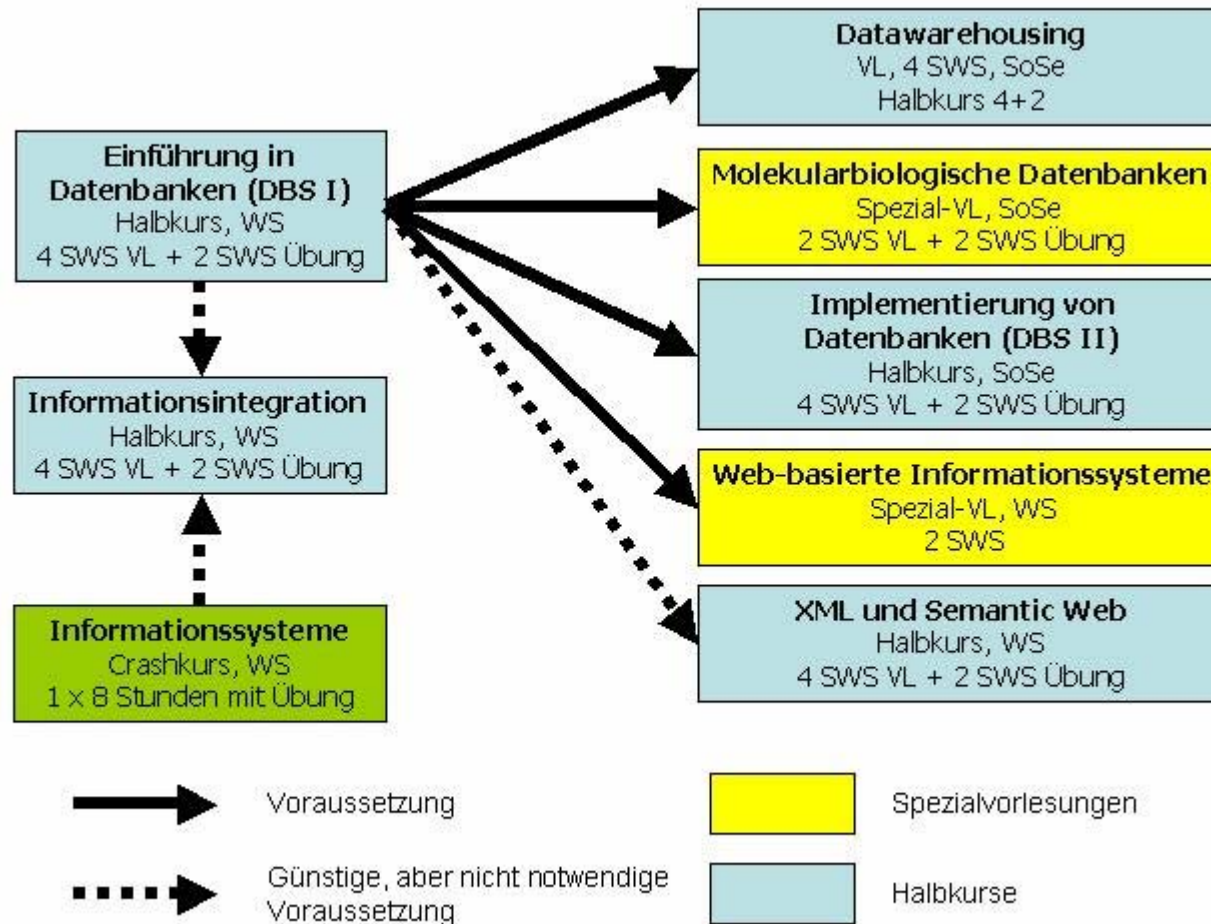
Einführung in Datenbanken (DBS I)
Halbkurs, WS
4 SWS VL + 2 SWS Übung

Informationsintegration
Halbkurs, WS
4 SWS VL + 2 SWS Übung

Informationssysteme
Crashkurs, WS
1 x 8 Stunden mit Übung

Datawarehousing
VL, 4 SWS, SoSe
Halbkurs 4+2

Molekularbiologische Datenbanken
Spezial-VL, SoSe
2 SWS VL + 2 SWS Übung

Implementierung von Datenbanken (DBS II)
Halbkurs, SoSe
4 SWS VL + 2 SWS Übung

Web-basierte Informationssysteme
Spezial-VL, WS
2 SWS

XML und Semantic Web
Halbkurs, WS
4 SWS VL + 2 SWS Übung

Voraussetzung

Günstige, aber nicht notwendige Voraussetzung

Spezialvorlesungen

Halbkurse